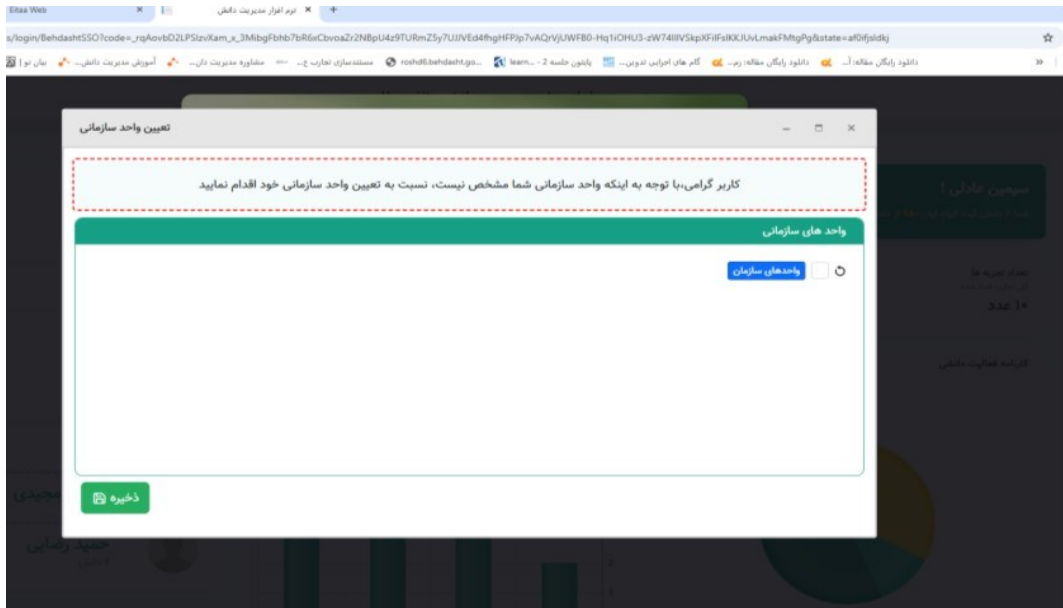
Eitaa Web
نرم افزار مدیریت دانش
s/login/BehdashtSSO?code=_rqAovbD2LPSlzvXam_x_3MibgFbhb7bR6xCbvoaZr2NBpU4z9TURmZ5y7UJJVEd4fhgHFPJp7vAQrVjUWFB0-Hq1iOHU3-zW74IlIVSkpXFIFsIKKJUvLmakFMtgPg&state=af0ifjsldkj
دانلود رایگان مقاله: آ... دانلود رایگان مقاله: زم... گام های اجرایی تدوین... پایتون جلسه 2 - learn... roshd6.behdasht.go... مستندسازی تجارب ج... مشاوره مدیریت دان... آموزش مدیریت دانش... بیان نو |

تعیین واحد سازمانی

کاربر گرامی،با توجه به اینکه واحد سازمانی شما مشخص نیست، نسبت به تعیین واحد سازمانی خود اقدام نمایید

واحد های سازمانی

واحدهای سازمان

ذخیره

سیمین عادلی !
تعداد تجربه ها
۱۰ عدد
کارنامه فعالیت دانشی
مجیدی
حمید رضایی